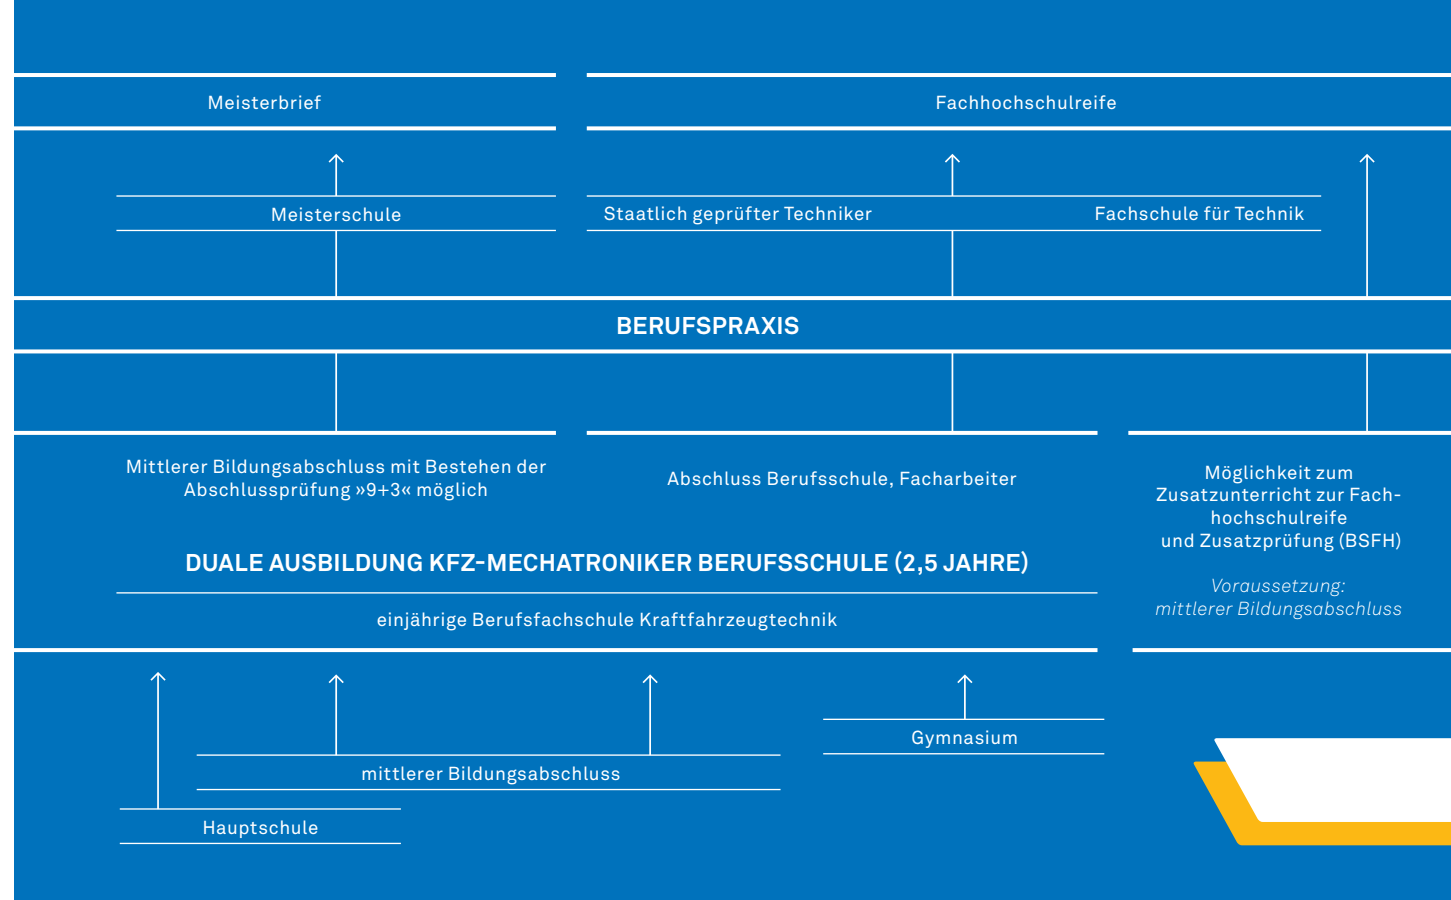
Meisterbrief

Fachhochschulreife

Meisterschule

Staatlich geprüfter Techniker

Fachschule für Technik

BERUFSPRAXIS

Mittlerer Bildungsabschluss mit Bestehen der Abschlussprüfung »9+3« möglich

Abschluss Berufsschule, Facharbeiter

Möglichkeit zum Zusatzunterricht zur Fachhochschulreife und Zusatzprüfung (BSFH)

Voraussetzung: mittlerer Bildungsabschluss

DUALE AUSBILDUNG KFZ-MECHATRONIKER BERUFSSCHULE (2,5 JAHRE)

einjährige Berufsfachschule Kraftfahrzeugtechnik

Gymnasium

mittlerer Bildungsabschluss

Hauptschule